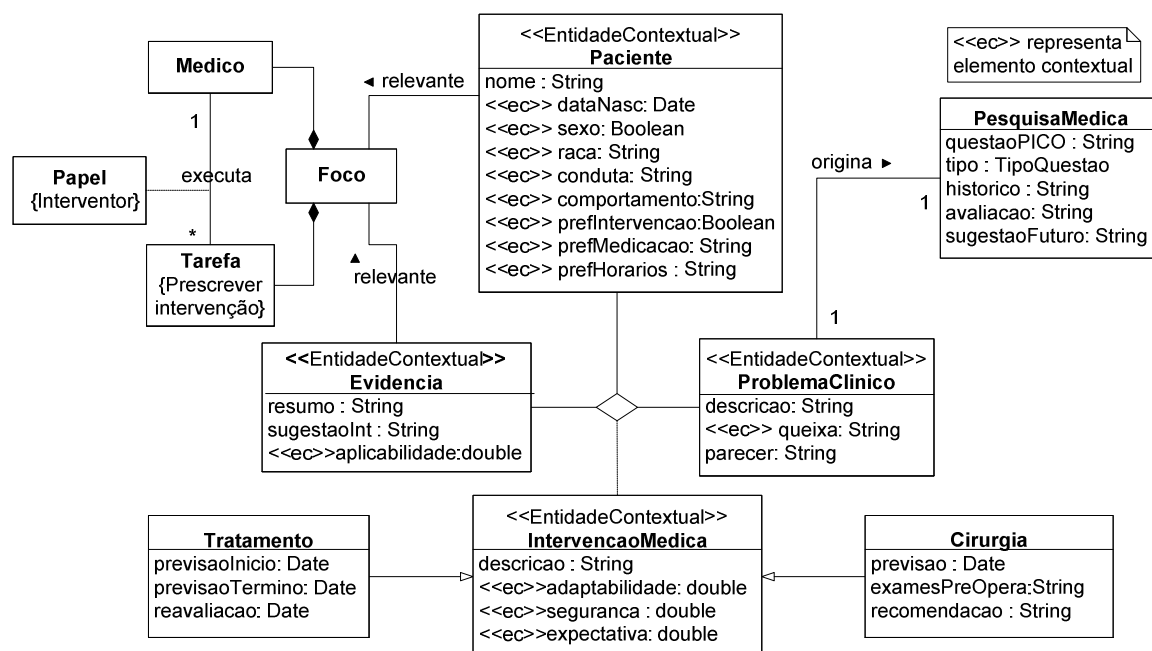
Medico

1

Papel
{Interventor}

executa

*

Tarefa
{Prescrever intervenção}

Foco

◄ relevante

▲
relevante

<<EntidadeContextual>>
Paciente
nome : String
<<ec>> dataNasc: Date
<<ec>> sexo: Boolean
<<ec>> raca: String
<<ec>> conduta: String
<<ec>> comportamento:String
<<ec>> prefIntervencao:Boolean
<<ec>> prefMedicacao: String
<<ec>> prefHorarios : String

<<ec>> representa elemento contextual

PesquisaMedica
questaoPICO : String
tipo : TipoQuestao
historico : String
avaliacao: String
sugestaoFuturo: String

origina ►

1

1

<<EntidadeContextual>>
Evidencia
resumo : String
sugestaoInt : String
<<ec>>aplicabilidade:double

<<EntidadeContextual>>
ProblemaClinico
descricao: String
<<ec>> queixa: String
parecer: String

Tratamento
previsaoInicio: Date
previsaoTermino: Date
reavaliacao: Date

<<EntidadeContextual>>
IntervencaoMedica
descricao : String
<<ec>>adaptabilidade: double
<<ec>>seguranca : double
<<ec>>expectativa: double

Cirurgia
previsao : Date
examesPreOpera:String
recomendacao : String